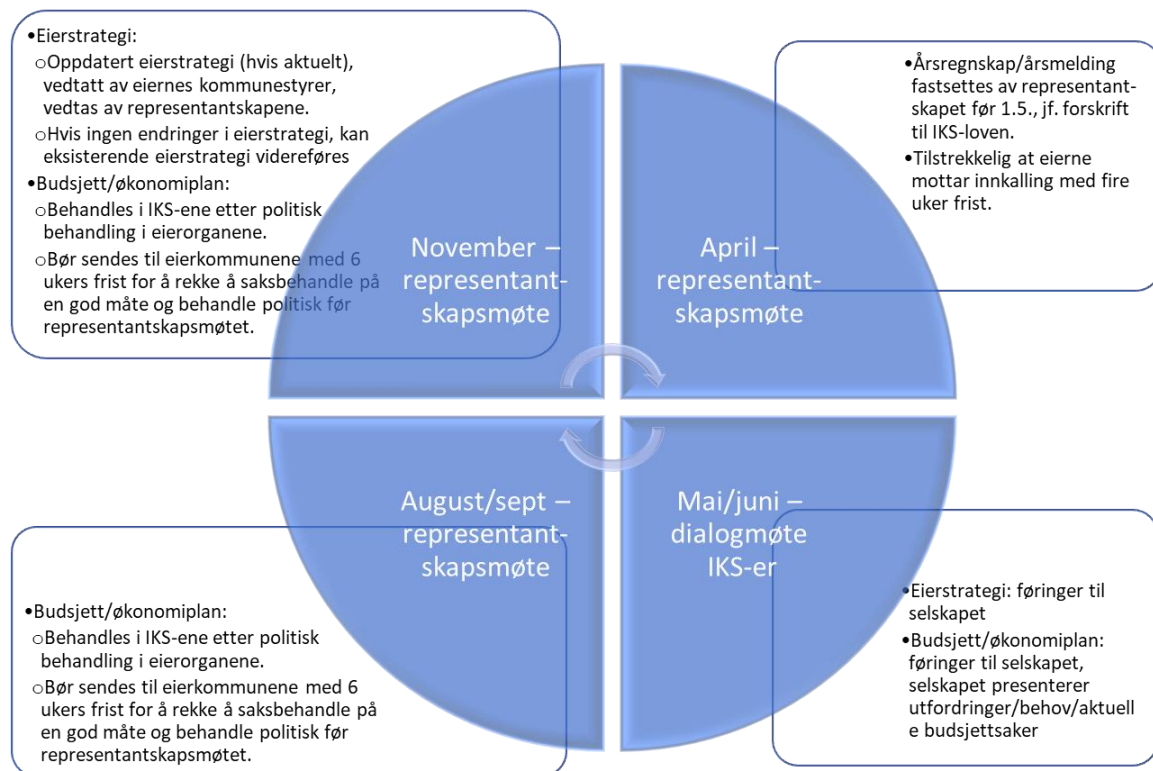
•Eierstrategi:
o Oppdatert eierstrategi (hvis aktuelt), vedtatt av eiernes kommunestyrer, vedtas av representantskapene.
o Hvis ingen endringer i eierstrategi, kan eksisterende eierstrategi videreføres
•Budsjett/økonomiplan:
o Behandles i IKS-ene etter politisk behandling i eierorganene.
o Bør sendes til eierkommunene med 6 ukers frist for å rekke å saksbehandle på en god måte og behandle politisk før representantskapsmøtet.

•Årsregnskap/årsmelding fastsettes av representantskapet før 1.5., jf. forskrift til IKS-loven.
•Tilstrekkelig at eierne mottar innkalling med fire uker frist.

November – representantskapsmøte

April – representantskapsmøte

August/sept – representantskapsmøte

Mai/juni – dialogmøte IKS-er

•Budsjett/økonomiplan:
o Behandles i IKS-ene etter politisk behandling i eierorganene.
o Bør sendes til eierkommunene med 6 ukers frist for å rekke å saksbehandle på en god måte og behandle politisk før representantskapsmøtet.

•Eierstrategi: føringer til selskapet
•Budsjett/økonomiplan: føringer til selskapet, selskapet presenterer utfordringer/behov/aktuell e budsjettsaker